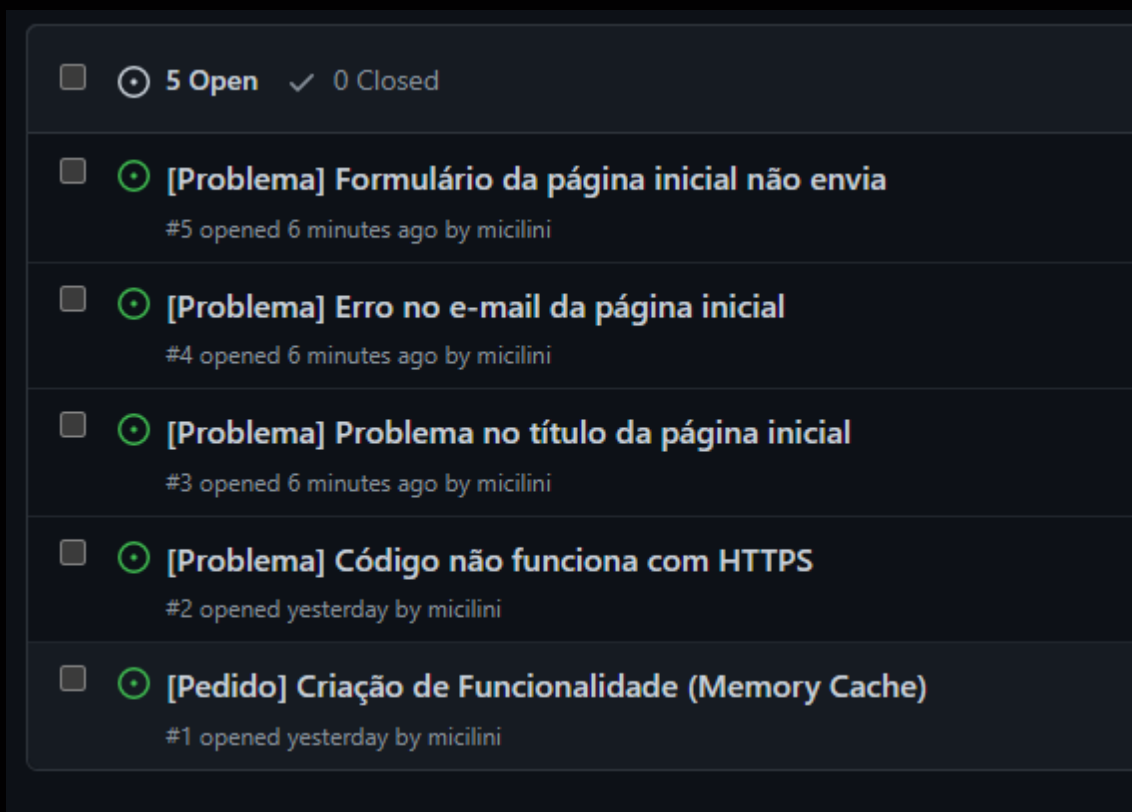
5 Open ✓ 0 Closed

[Problema] Formulário da página inicial não envia
#5 opened 6 minutes ago by micilini

[Problema] Erro no e-mail da página inicial
#4 opened 6 minutes ago by micilini

[Problema] Problema no título da página inicial
#3 opened 6 minutes ago by micilini

[Problema] Código não funciona com HTTPS
#2 opened yesterday by micilini

[Pedido] Criação de Funcionalidade (Memory Cache)
#1 opened yesterday by micilini